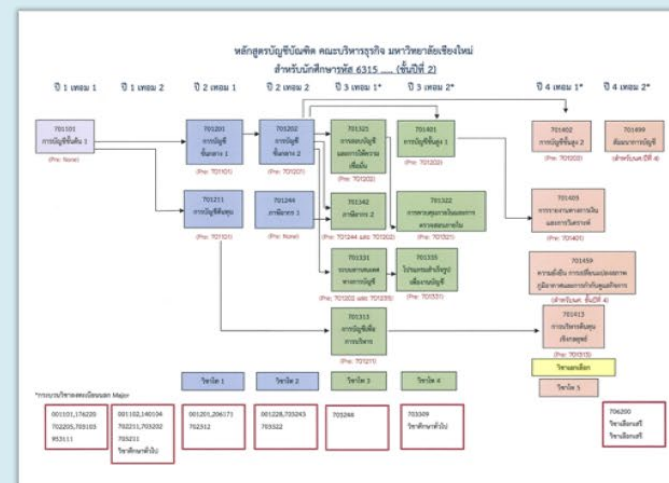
หลักสูตรบัญชีบัณฑิต คณะบริหารธุรกิจ มหาวิทยาลัยเชียงใหม่
สำหรับนักศึกษารหัส 6315 ___ (ชั้นปีที่ 2)

ปี 1 เทอม 1
ปี 1 เทอม 2
ปี 2 เทอม 1
ปี 2 เทอม 2
ปี 3 เทอม 1*
ปี 3 เทอม 2*
ปี 4 เทอม 1*
ปี 4 เทอม 2*

701101
การบัญชีขั้นต้น 1
(Pre: None)

701201
การบัญชีขั้นกลาง 1
(Pre: 701101)

701202
การบัญชีขั้นกลาง 2
(Pre: 701201)

701325
การสอบบัญชีและการให้ความเชื่อมั่น
(Pre: 701202)

701401
การบัญชีขั้นสูง 1
(Pre: 701202)

701402
การบัญชีขั้นสูง 2
(Pre: 701202)

701499
สัมมนาการบัญชี
(สำหรับนศ.ปีที่ 4)

701211
การบัญชีต้นทุน
(Pre: 701101)

701244
ภาษีอากร 1
(Pre: None)

701342
ภาษีอากร 2
(Pre: 701244 และ 701202)

701322
การควบคุมภายในและการตรวจสอบภายใน
(Pre: 701321)

701403
การรายงานทางการเงินและการวิเคราะห์
(Pre: 701401)

701331
ระบบสารสนเทศทางการบัญชี
(Pre: 701202 และ 701211)

701335
โปรแกรมสำเร็จรูปเพื่องานบัญชี
(Pre: 701331)

701459
ความยั่งยืน การเปลี่ยนแปลงสภาพภูมิอากาศและการกำกับดูแลกิจการ
(สำหรับนศ. ชั้นปีที่ 4)

701313
การบัญชีเพื่อการบริหาร
(Pre: 701211)

701413
การบริหารต้นทุนเชิงกลยุทธ์
(Pre: 701313)

วิชาโท 1
วิชาโท 2
วิชาโท 3
วิชาโท 4
วิชาเลือกเสรี
วิชาโท 5

*กระบวนวิชาของคณะ Major

001101, 176220
702205, 703103
953111

001102, 140104
702211, 703202
705211
วิชาศึกษาทั่วไป

001201, 206171
702312

001228, 703243
703322

705266

703309
วิชาศึกษาทั่วไป

706200
วิชาเลือกเสรี
วิชาเลือกเสรี